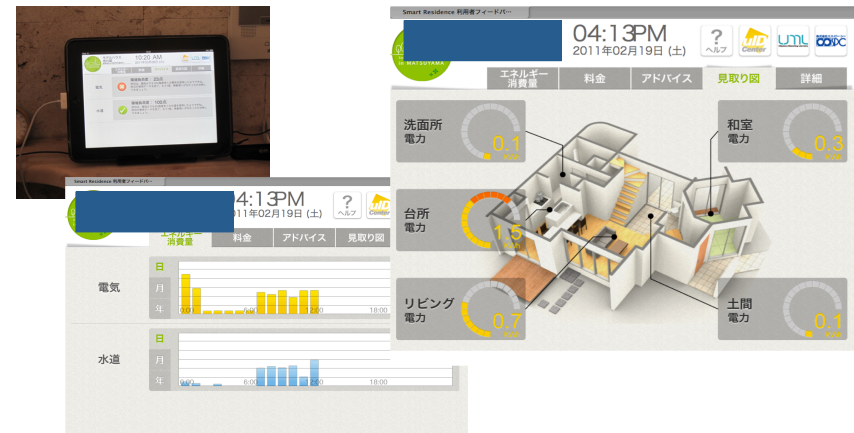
10:20 AM

Smart Residence 利用者フィードバ

04:13PM
2011年02月19日 (土)

? ヘルプ

UMD Center

UML

MATSUYAMA

エネルギー消費量

料金

アドバイス

見取り図

詳細

洗面所 電力 0.1 KW

和室 電力 0.3 KW

台所 電力 1.5 KW

リビング 電力 0.7 KW

土間 電力 0.1 KW

Smart Residence 利用者フィードバ

04:13PM
2011年02月19日 (土)

? ヘルプ

UMD Center

エネルギー消費量

料金

アドバイス

見取り図

電気

日

月

年

0:00

6:00

12:00

18:00

水道

日

月

年

0:00

6:00

12:00

18:00